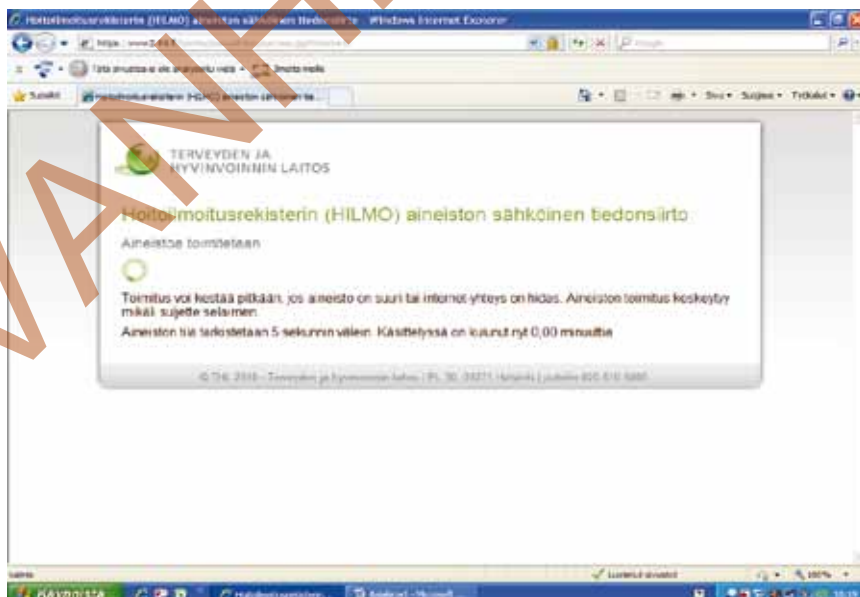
Hoitoilmoitusrekisterin (HILMO) aineiston sähköinen tiedonsiirto - Windows Internet Explorer

https://www.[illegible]

Suosikit

Hoitoilmoitusrekisterin (HILMO) aineiston sähköinen tie...

Sivu • Suojaus • Työkalut •

TERVEYDEN JA HYVINVOINNIN LAITOS

Hoitoilmoitusrekisterin (HILMO) aineiston sähköinen tiedonsiirto

Aineistoa toimitetaan

Toimitus voi kestää pitkään, jos aineisto on suuri tai internet yhteys on hidas. Aineiston toimitus keskeytyy mikäli suljette selaimen.

Aineiston tila tarkistetaan 5 sekunnin välein. Käsittelyssä on kulunut nyt 0,00 minuuttia

© THL 2010 - Terveyden ja hyvinvoinnin laitos | PL 30, 00271 Helsinki | puhelin 020 610 6000

Luotetut sivustot

100%

KÄYNNISTÄ

Hoitoilmoitusrekisteri...

Asiakirja1 - Microsoft...

10:10

VANHA